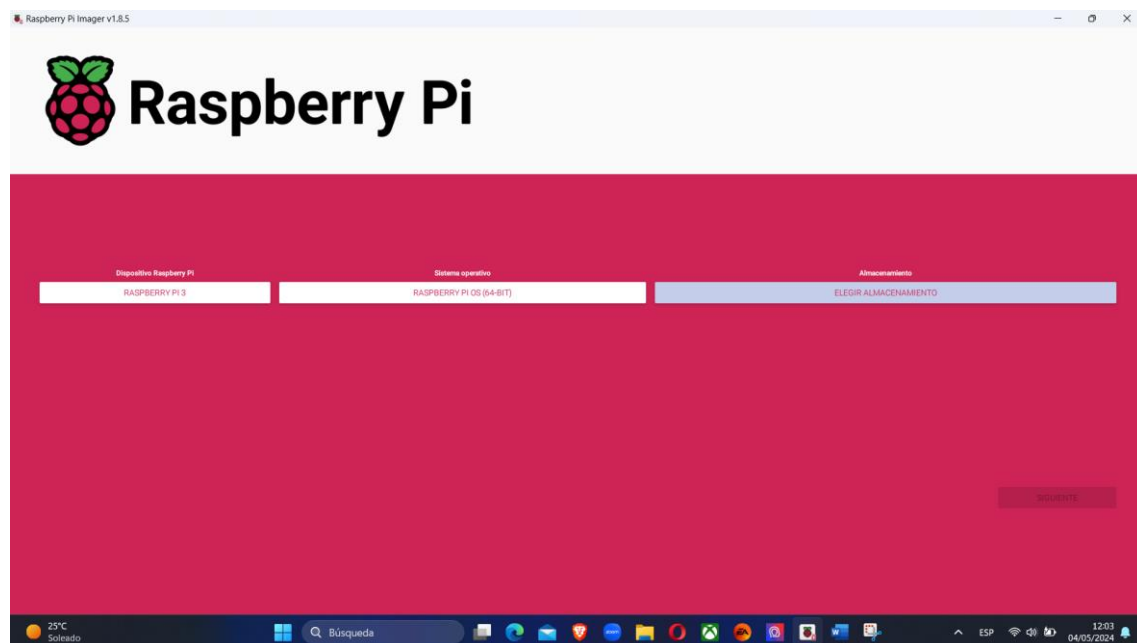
Raspberry Pi Imager v1.8.5

Raspberry Pi

Dispositivo Raspberry Pi
RASPBERRY PI 3

Sistema operativo
RASPBERRY PI OS (64-BIT)

Almacenamiento
ELEGIR ALMACENAMIENTO

SIGUIENTE

25°C
Soleado

Búsqueda

ESP

12:03
04/05/2024